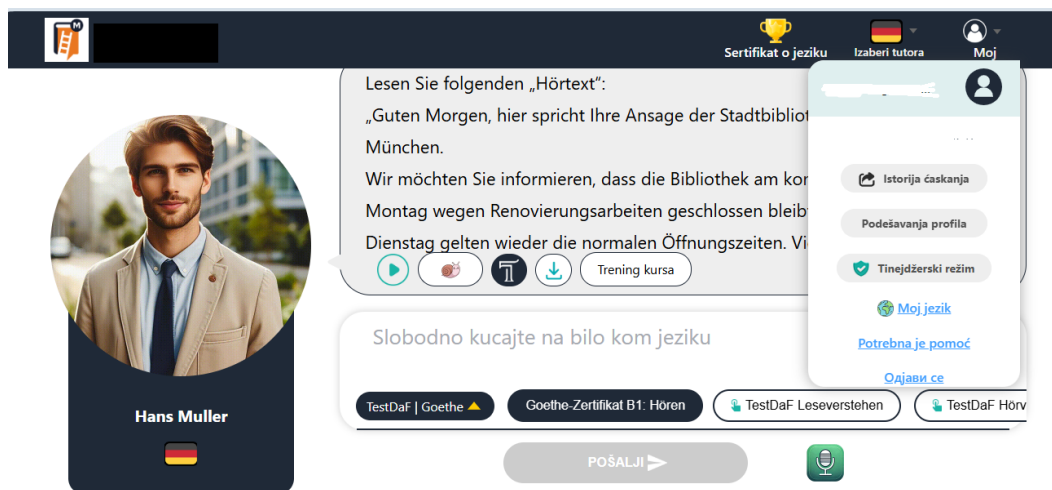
Sertifikat o jeziku
Izaberi tutora
Moj

Lesen Sie folgenden „Hörtext":
„Guten Morgen, hier spricht Ihre Ansage der Stadtbibliot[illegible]
München.
Wir möchten Sie informieren, dass die Bibliothek am kom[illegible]
Montag wegen Renovierungsarbeiten geschlossen bleibt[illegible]
Dienstag gelten wieder die normalen Öffnungszeiten. Vi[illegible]

Trening kursa

Istorija ćaskanja
Podešavanja profila
Tinejdžerski režim
Moj jezik
Potrebna je pomoć
Одјави се

Hans Muller

Slobodno kucajte na bilo kom jeziku

TestDaF | Goethe
Goethe-Zertifikat B1: Hören
TestDaF Leseverstehen
TestDaF Hörv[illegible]

POŠALJI